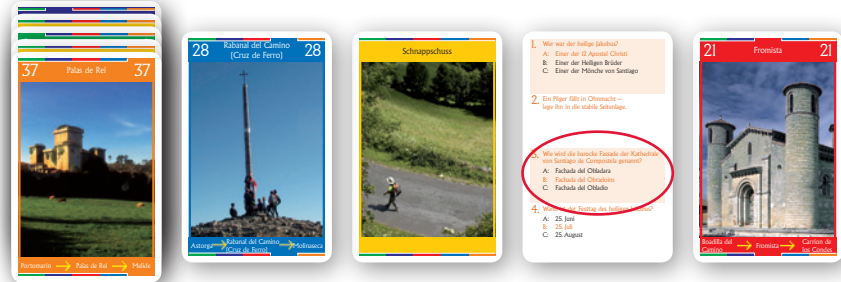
37 Palas de Rei 37

Portomarín Palas de Rei Melide

28 Rabanal del Camino [Cruz de Ferro] 28

Astorga Rabanal del Camino [Cruz de Ferro] Molinaseca

Schnappschuss

1. Wer war der heilige Jakobus?
A: Einer der 12 Apostel Christi
B: Einer der Heiligen Brüder
C: Einer der Mönche von Santiago

2. Ein Pilger fällt in Ohnmacht – lege ihn in die stabile Seitenlage.

3. Wie wird die barocke Fassade der Kathedrale von Santiago de Compostela genannt?
A: Fachada del Obladara
B: Fachada del Obradoiro
C: Fachada del Obladio

4. Wann ist der Festtag des heiligen Jakobus?
A: 25. Juni
B: 25. Juli
C: 25. August

21 Fromista 21

Boadilla del Camino Fromista Carrion de los Condes